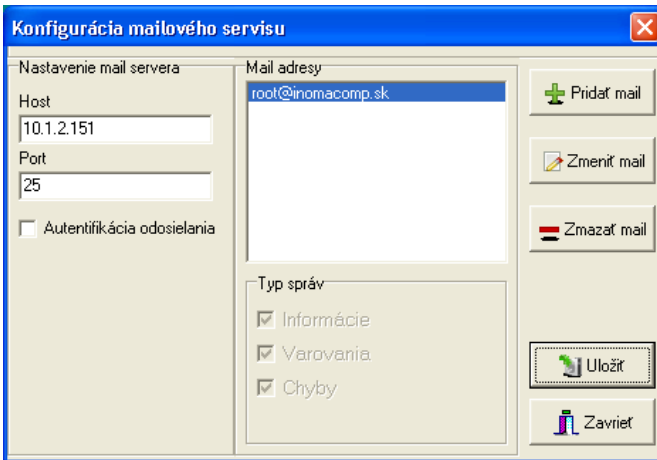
Konfigurácia mailového servisu

Nastavenie mail servera

Host

10.1.2.151

Port

25

Autentifikácia odosielania

Mail adresy

root@inomacomp.sk

Typ správ

Informácie

Varovania

Chyby

Pridať mail

Zmeniť mail

Zmazať mail

Uložiť

Zavrieť